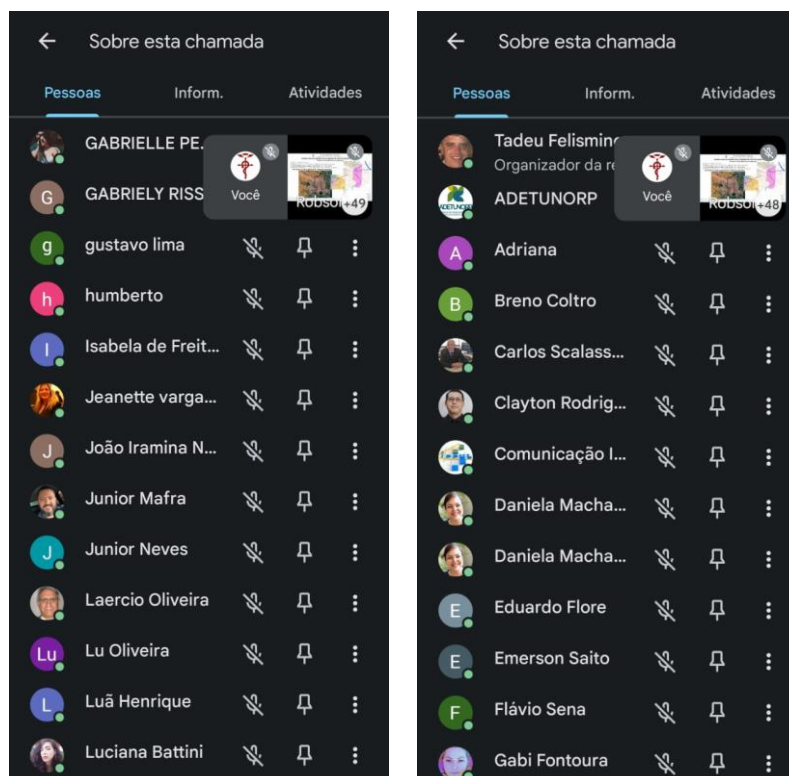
Sobre esta chamada

Pessoas Inform. Atividades

GABRIELLE PE.
G GABRIELY RISS
Você
Robso
+49
g gustavo lima
h humberto
I Isabela de Freit...
Jeanette varga...
J João Iramina N...
Junior Mafra
J Junior Neves
Laercio Oliveira
Lu Lu Oliveira
L Luã Henrique
Luciana Battini

Sobre esta chamada

Pessoas Inform. Atividades

Tadeu Felismin
Organizador da r
ADETUNORP
Você
Robso
+48
A Adriana
B Breno Coltro
Carlos Scalass...
Clayton Rodrig...
Comunicação I...
Daniela Macha...
Daniela Macha...
E Eduardo Flore
E Emerson Saito
F Flávio Sena
Gabi Fontoura